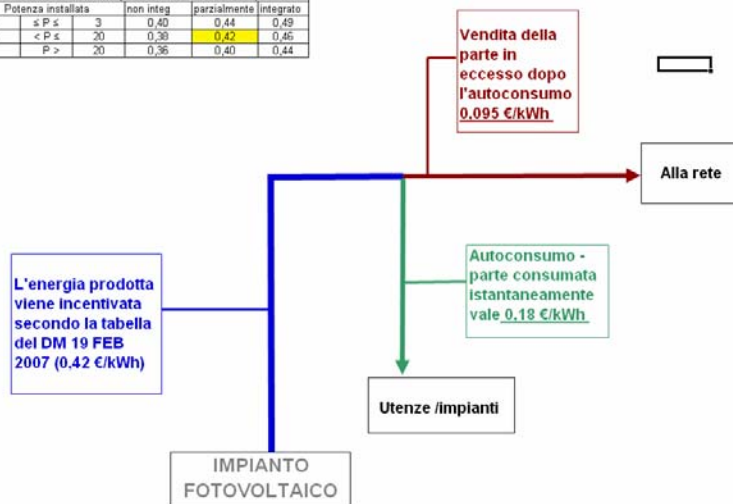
| Potenza installata | | non integ | parzialmente | integrato |
|---|---|---|---|---|
| ≤ P ≤ | 3 | 0,40 | 0,44 | 0,49 |
| < P ≤ | 20 | 0,38 | 0,42 | 0,46 |
| P > | 20 | 0,36 | 0,40 | 0,44 |

Vendita della parte in eccesso dopo l'autoconsumo 0,095 €/kWh

Alla rete

L'energia prodotta viene incentivata secondo la tabella del DM 19 FEB 2007 (0,42 €/kWh)

Autoconsumo - parte consumata istantaneamente vale 0,18 €/kWh

Utenze /impianti

IMPIANTO FOTOVOLTAICO